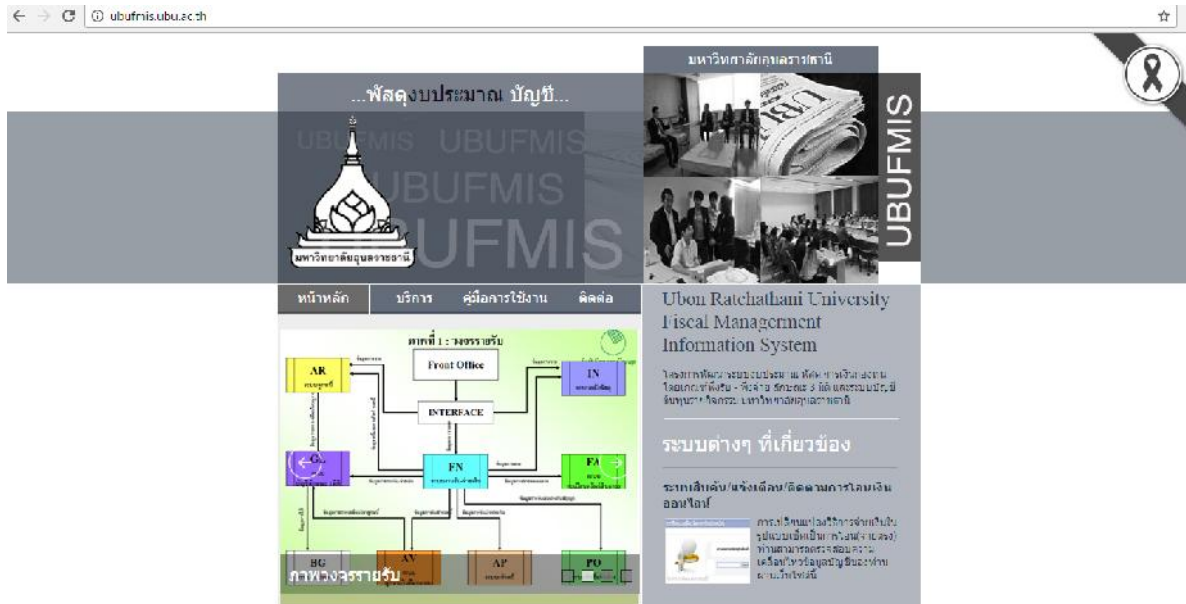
ubufmis.ubu.ac.th

มหาวิทยาลัยอุบลราชธานี

...พัสดุงบประมาณ บัญชี...

UBUFMIS UBUFMIS UBUFMIS

มหาวิทยาลัยอุบลราชธานี

UBUFMIS

หน้าหลัก | บริการ | คู่มือการใช้งาน | ติดต่อ

ภาพที่ 1 : วงจรรายรับ

Front Office

AR

IN

INTERFACE

FN

FA

BG

AV

AP

PO

ภาพวงจรรายรับ

Ubon Ratchathani University Fiscal Management Information System

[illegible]

ระบบต่างๆ ที่เกี่ยวข้อง

ระบบสลิปเงินเดือน/ติดตามการโอนเงินออนไลน์

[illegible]